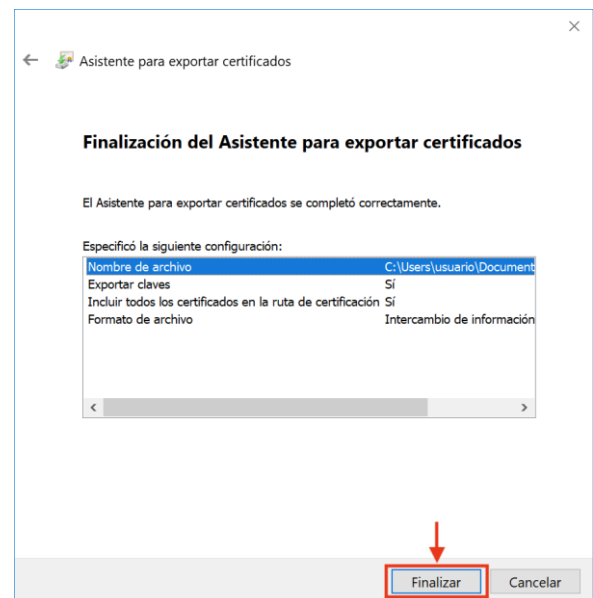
Asistente para exportar certificados

Finalización del Asistente para exportar certificados

El Asistente para exportar certificados se completó correctamente.

Especificó la siguiente configuración:

| | |
|---|---|
| Nombre de archivo | C:\Users\usuario\Document |
| Exportar claves | Sí |
| Incluir todos los certificados en la ruta de certificación | Sí |
| Formato de archivo | Intercambio de información |

Finalizar Cancelar